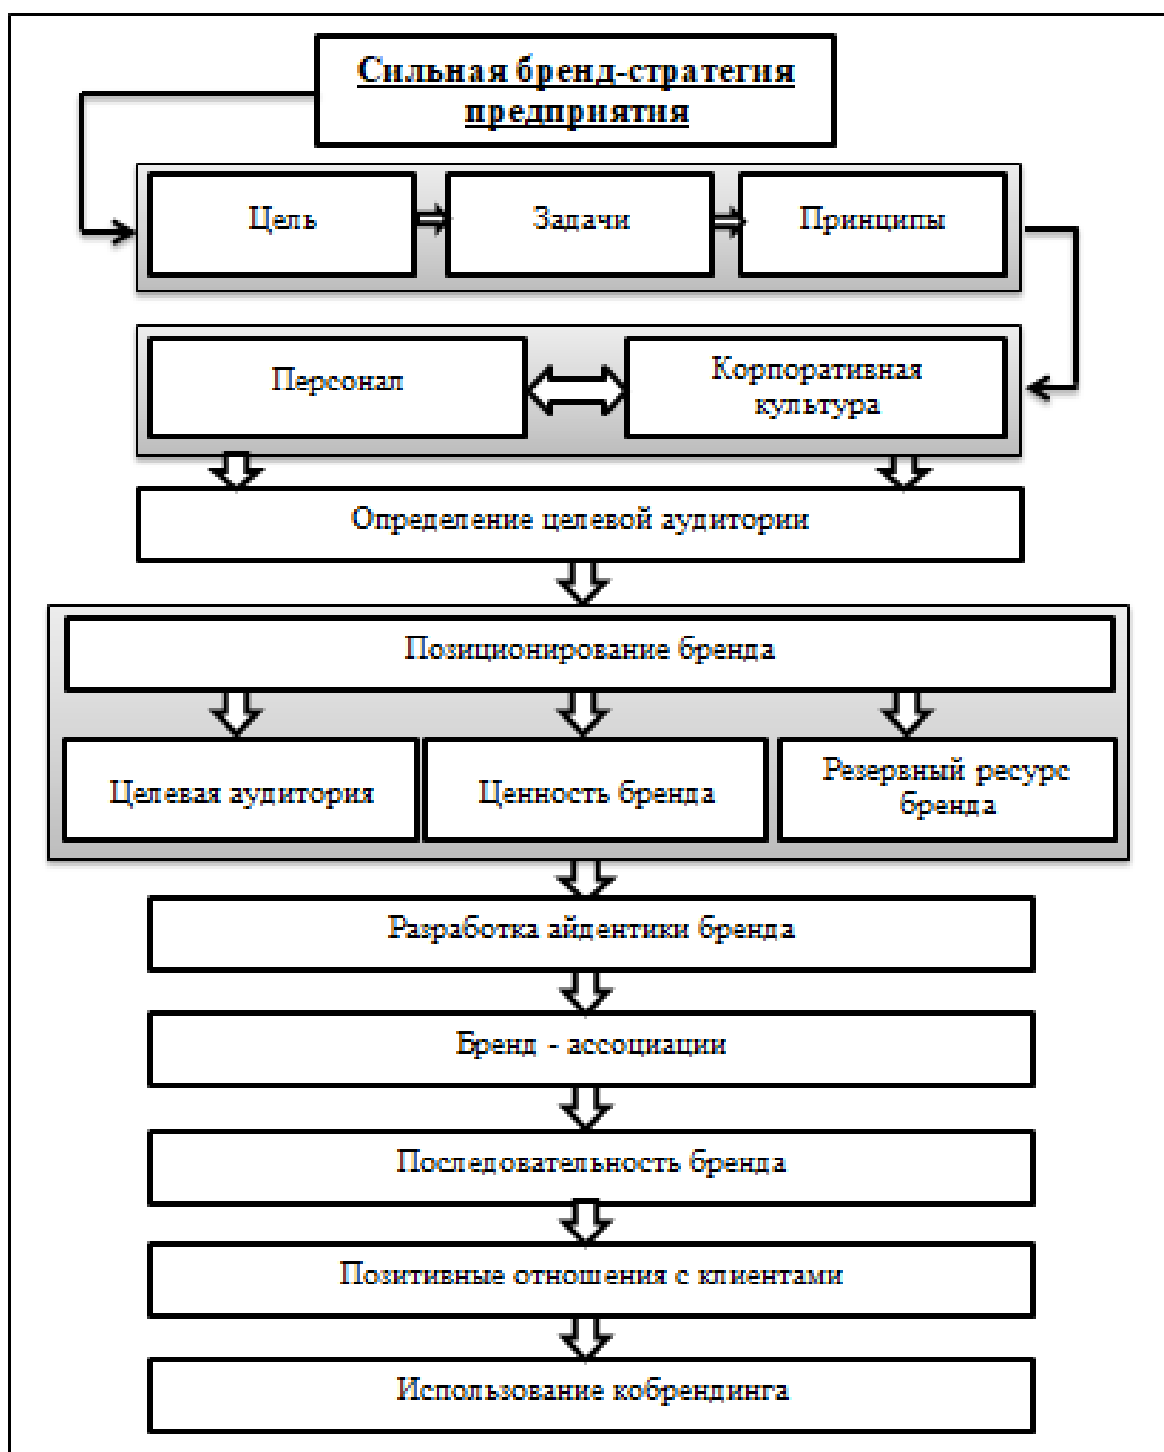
Сильная бренд-стратегия предприятия

Цель

Задачи

Принципы

Персонал

Корпоративная культура

Определение целевой аудитории

Позиционирование бренда

Целевая аудитория

Ценность бренда

Резервный ресурс бренда

Разработка айдентики бренда

Бренд - ассоциации

Последовательность бренда

Позитивные отношения с клиентами

Использование кобрендинга